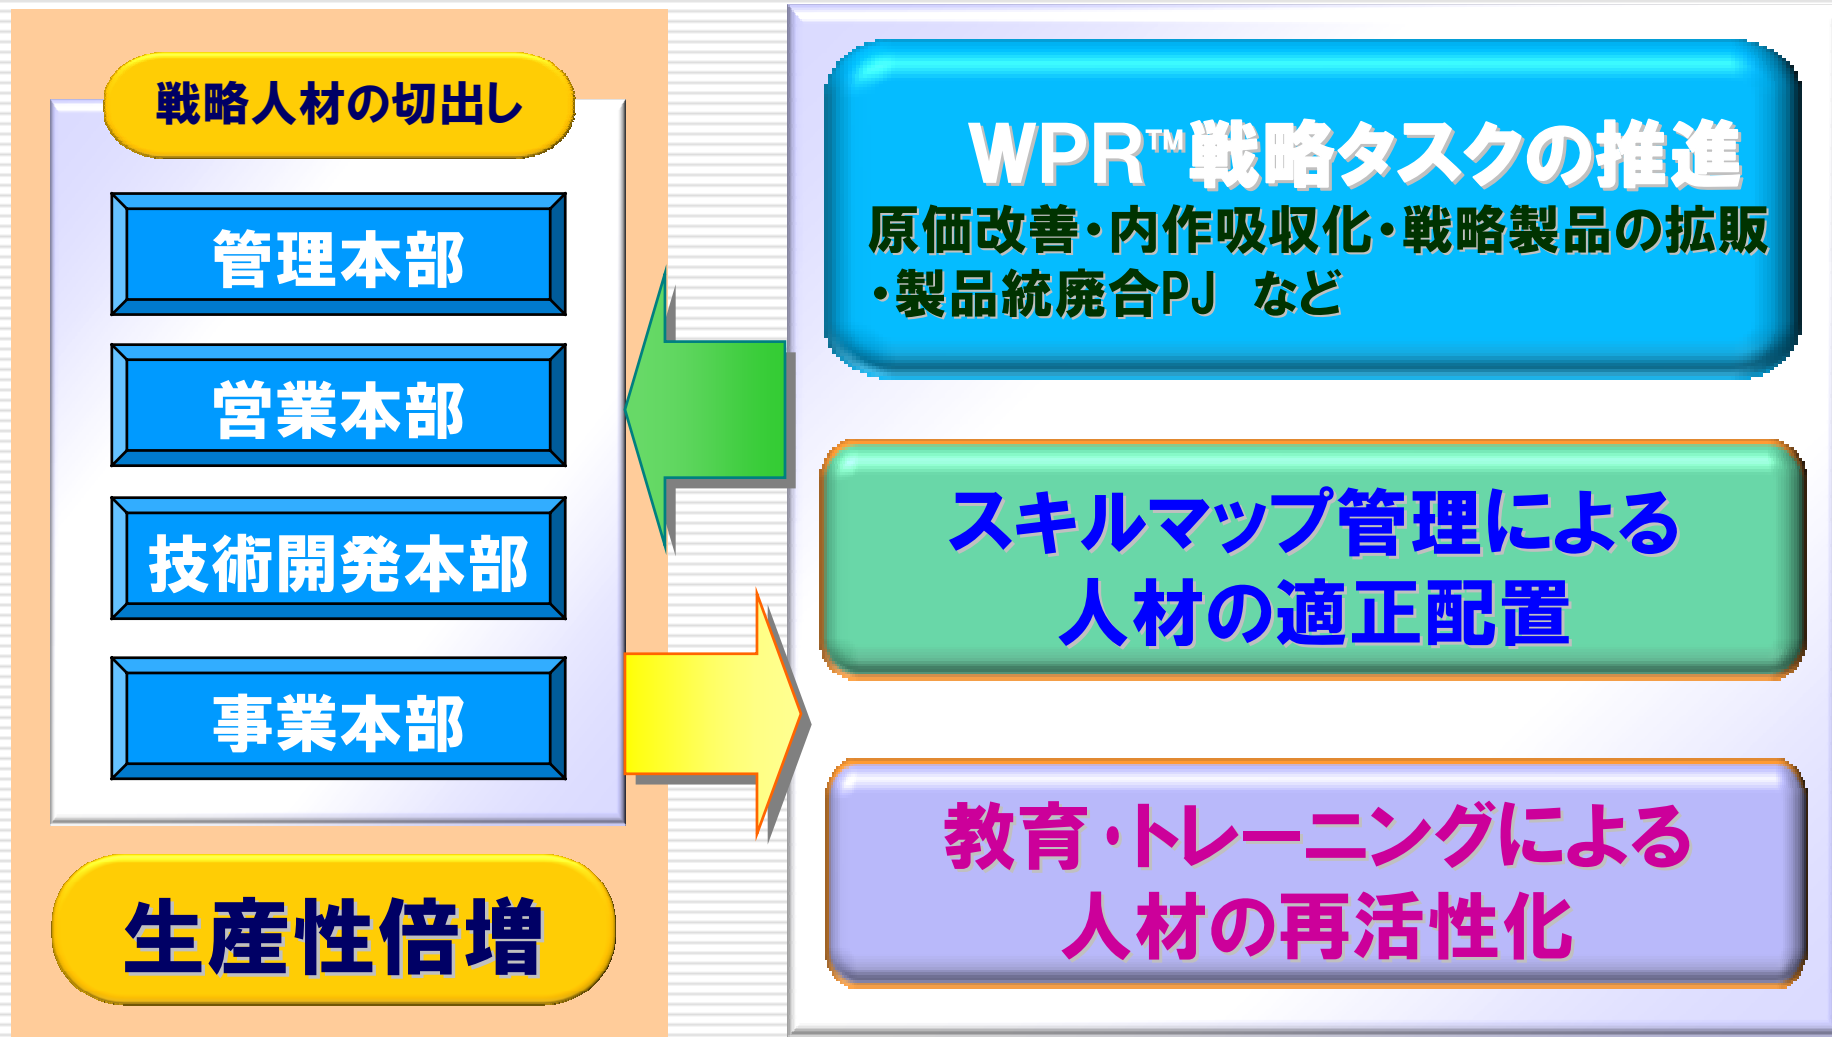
戦略人材の切出し

管理本部

営業本部

技術開発本部

事業本部

生産性倍増

WPR™戦略タスクの推進
原価改善・内作吸収化・戦略製品の拡販・製品統廃合PJ　など

スキルマップ管理による
人材の適正配置

教育・トレーニングによる
人材の再活性化